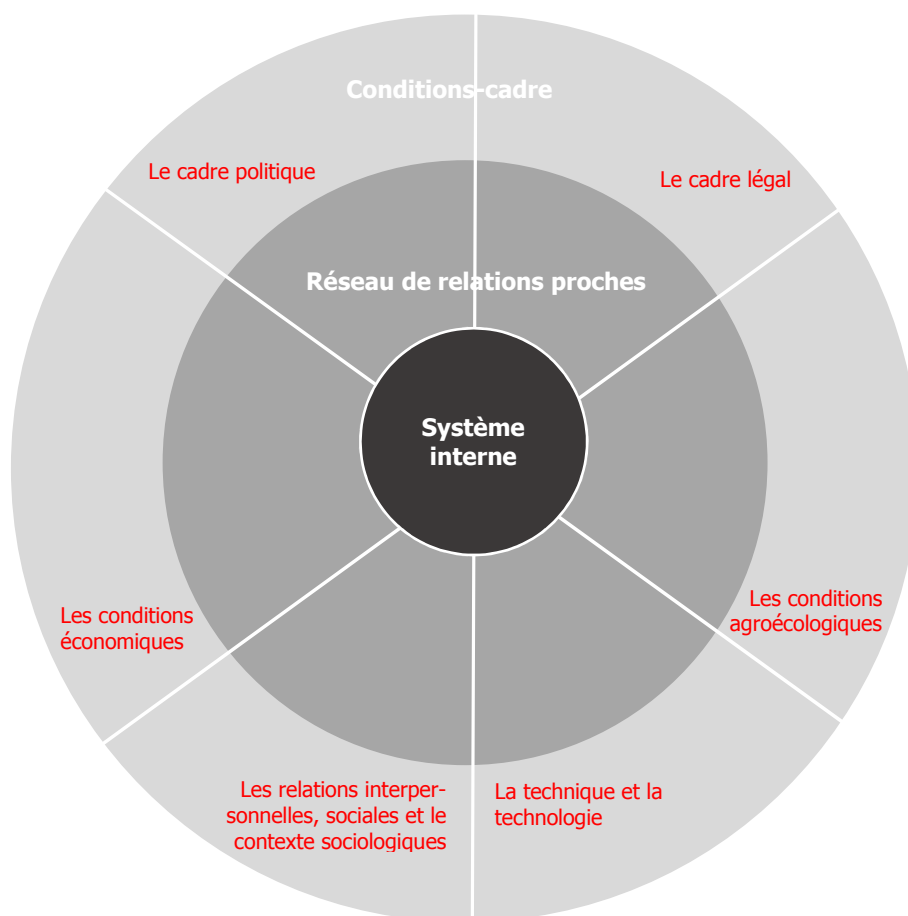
Conditions-cadre

Le cadre politique

Le cadre légal

Réseau de relations proches

Système interne

Les conditions économiques

Les conditions agroécologiques

Les relations interpersonnelles, sociales et le contexte sociologiques

La technique et la technologie